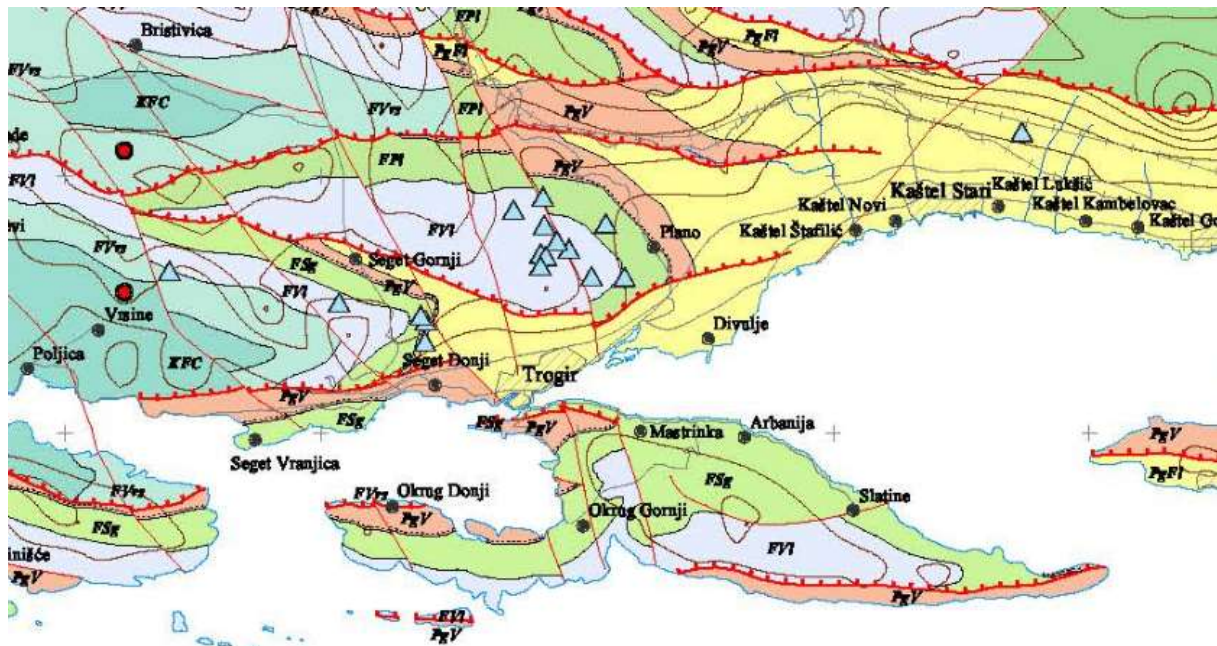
Bristivica
FPl
PgFl
PgV
PgFl
FVvz
KFC
FPl
PgV
ade
FPl
PgV
FVl
FVl
vi
FVvz
Seget Gornji
Plano
Kaštel Novi
Kaštel Stari
Kaštel Lukšić
Kaštel Kambelovac
Kaštel Go
Kaštel Štafilić
FSg
PgV
FVl
Vrsine
Divulje
Poljica
KFC
Seget Donji
Trogir
PgV
FSg
FSg
PgV
Mastrinka
Arbanija
PgV
Seget Vranjica
FSg
PgFl
FVvz
FVvz
Okrug Donji
PgV
Slatine
FSg
Okrug Gornji
inišće
FVl
PgV
PgV
FVl
PgV